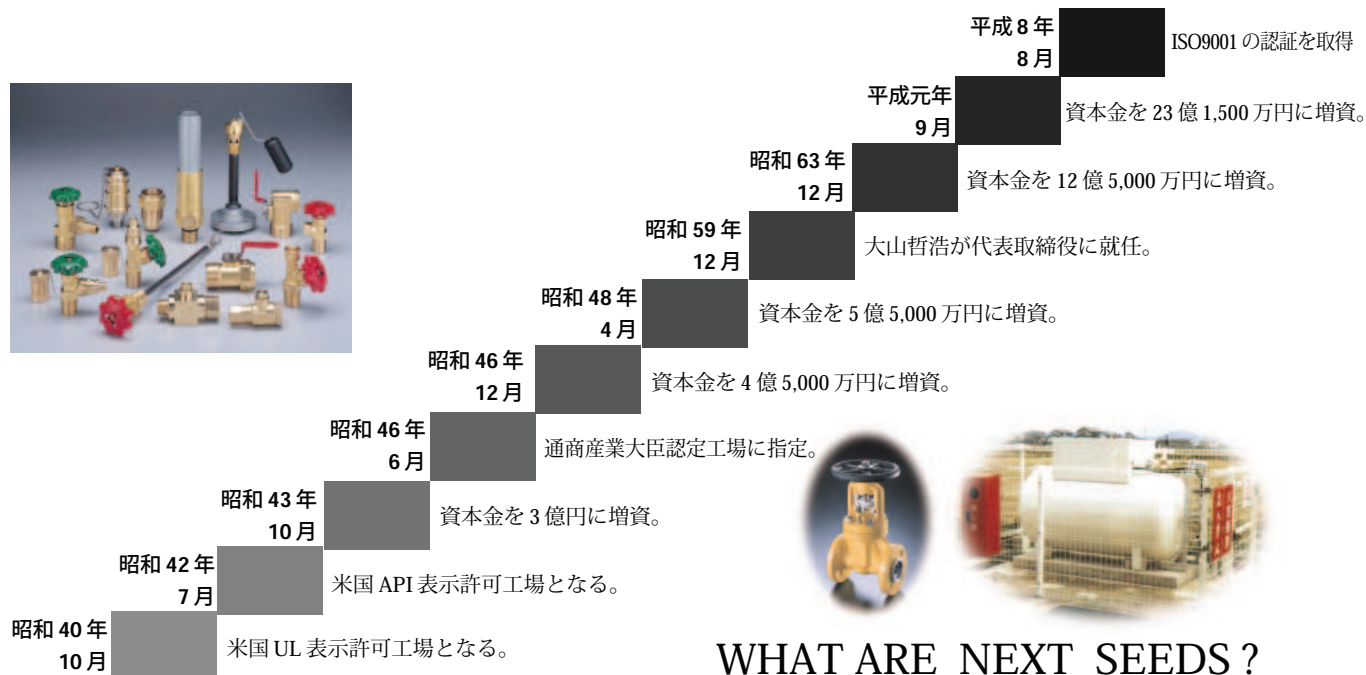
平成 8 年
8 月
ISO9001 の認証を取得

平成元年
9 月
資本金を 23 億 1,500 万円に増資。

昭和 63 年
12 月
資本金を 12 億 5,000 万円に増資。

昭和 59 年
12 月
大山哲浩が代表取締役に就任。

昭和 48 年
4 月
資本金を 5 億 5,000 万円に増資。

昭和 46 年
12 月
資本金を 4 億 5,000 万円に増資。

昭和 46 年
6 月
通商産業大臣認定工場に指定。

昭和 43 年
10 月
資本金を 3 億円に増資。

昭和 42 年
7 月
米国 API 表示許可工場となる。

昭和 40 年
10 月
米国 UL 表示許可工場となる。

WHAT ARE NEXT SEEDS ?